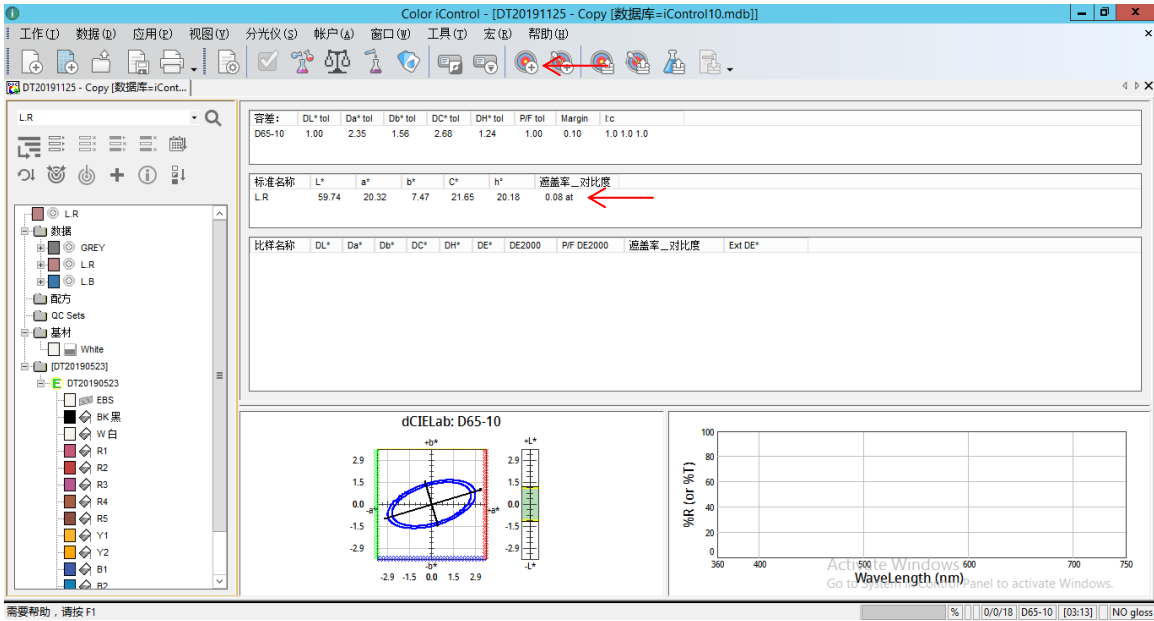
Color iControl - [DT20191125 - Copy [数据库=iControl10.mdb]]

工作(I) 数据(D) 应用(P) 视图(V) 分光仪(S) 帐户(A) 窗口(W) 工具(T) 宏(R) 帮助(H)

DT20191125 - Copy [数据库=iCont...

L.R

| 容差: | DL* tol | Da* tol | Db* tol | DC* tol | DH* tol | P/F tol | Margin | l:c |
|---|---|---|---|---|---|---|---|---|
| D65-10 | 1.00 | 2.35 | 1.56 | 2.68 | 1.24 | 1.00 | 0.10 | 1.0 1.0 1.0 |

| 标准名称 | L* | a* | b* | C* | h* | 遮盖率_对比度 |
|---|---|---|---|---|---|---|
| L.R | 59.74 | 20.32 | 7.47 | 21.65 | 20.18 | 0.08 at |

| 比样名称 | DL* | Da* | Db* | DC* | DH* | DE* | DE2000 | P/F DE2000 | 遮盖率_对比度 | Ext DE* |
|---|---|---|---|---|---|---|---|---|---|---|

L.R
数据
GREY
L.R
L.B
配方
QC Sets
基材
White
[DT20190523]
DT20190523
EBS
BK 黑
W 白
R1
R2
R3
R4
R5
Y1
Y2
B1
B2

dCIELab: D65-10
+b*
2.9
1.5
0.0
-1.5
-2.9
-a*
+a*
-b*
-2.9 -1.5 0.0 1.5 2.9
+L*
2.9
1.5
0.0
-1.5
-2.9
-L*

100
80
60
40
20
0
%R (or %T)
360 400 500 600 700 750
WaveLength (nm)
Activate Windows
Go to System in Control Panel to activate Windows.

需要帮助，请按 F1
% 0/0/18 D65-10 [03:13] NO gloss